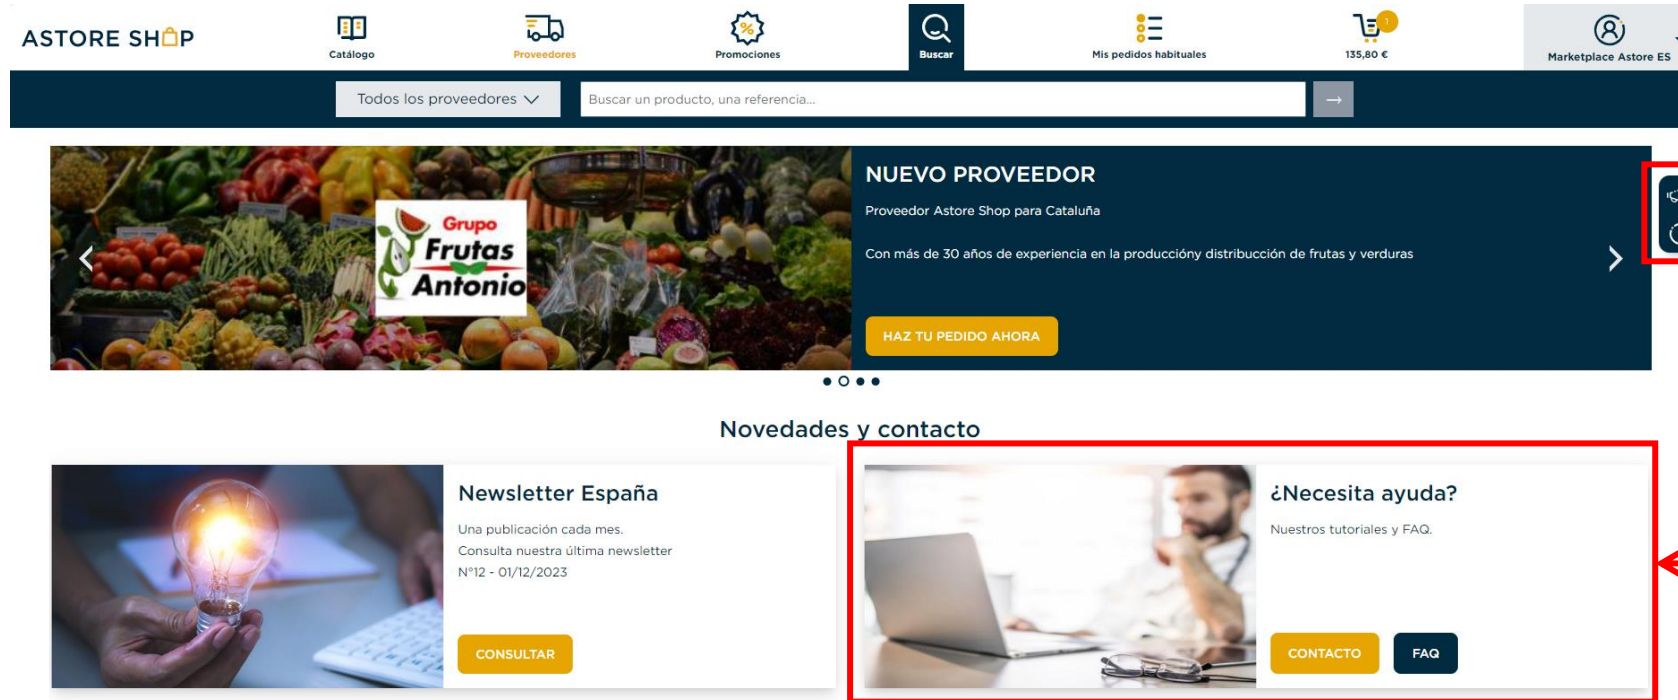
ASTORE SHOP

Catálogo
Proveedores
Promociones
Buscar
Mis pedidos habituales
1
135,80 €
Marketplace Astore ES

Todos los proveedores
Buscar un producto, una referencia...
→

Grupo Frutas Antonio

NUEVO PROVEEDOR

Proveedor Astore Shop para Cataluña

Con más de 30 años de experiencia en la produccióny distribucción de frutas y verduras

HAZ TU PEDIDO AHORA

Novedades y contacto

Newsletter España

Una publicación cada mes.
Consulta nuestra última newsletter
N°12 - 01/12/2023

CONSULTAR

¿Necesita ayuda?

Nuestros tutoriales y FAQ.

CONTACTO
FAQ